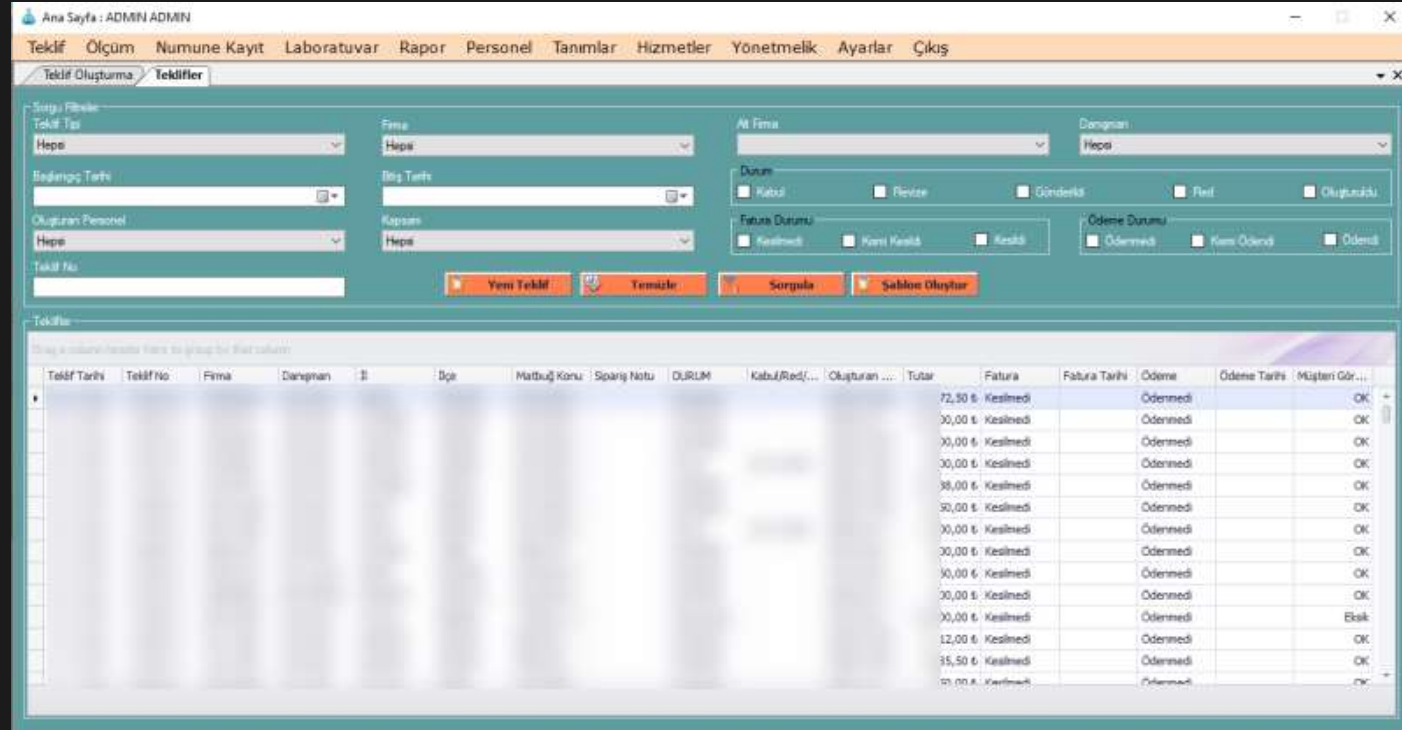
Ana Sayfa : ADMIN ADMIN

Teklif Ölçüm Numune Kayıt Laboratuvar Rapor Personel Tanımlar Hizmetler Yönetmelik Ayarlar Çıkış

Teklif Oluşturma Teklifler

Sorgu Filtreleri
Teklif Tipi
Hepsi
Firma
Hepsi
Alt Firma
Danışman
Hepsi
Başlangıç Tarihi
Bitiş Tarihi
Durum
Kabul Revize Gönderildi Red Oluşturuldu
Oluşturan Personel
Hepsi
Kapsam
Hepsi
Fatura Durumu
Kesilmedi Kısmi Kesildi Kesildi
Ödeme Durumu
Ödenmedi Kısmi Ödendi Ödendi
Teklif No

Yeni Teklif Temizle Sorgula Şablon Oluştur

Teklifler
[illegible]

| Teklif Tarihi | Teklif No | Firma | Danışman | İl | İlçe | Matbuğ Konu | Sipariş Notu | DURUM | Kabul/Red/... | Oluşturan ... | Tutar | Fatura | Fatura Tarihi | Ödeme | Ödeme Tarihi | Müşteri Gör... |
|---|---|---|---|---|---|---|---|---|---|---|---|---|---|---|---|---|
| | | | | | | | | | | | 72,50 ₺ | Kesilmedi | | Ödenmedi | | OK |
| | | | | | | | | | | | 00,00 ₺ | Kesilmedi | | Ödenmedi | | OK |
| | | | | | | | | | | | 00,00 ₺ | Kesilmedi | | Ödenmedi | | OK |
| | | | | | | | | | | | 00,00 ₺ | Kesilmedi | | Ödenmedi | | OK |
| | | | | | | | | | | | 38,00 ₺ | Kesilmedi | | Ödenmedi | | OK |
| | | | | | | | | | | | 50,00 ₺ | Kesilmedi | | Ödenmedi | | OK |
| | | | | | | | | | | | 00,00 ₺ | Kesilmedi | | Ödenmedi | | OK |
| | | | | | | | | | | | 00,00 ₺ | Kesilmedi | | Ödenmedi | | OK |
| | | | | | | | | | | | 50,00 ₺ | Kesilmedi | | Ödenmedi | | OK |
| | | | | | | | | | | | 00,00 ₺ | Kesilmedi | | Ödenmedi | | OK |
| | | | | | | | | | | | 00,00 ₺ | Kesilmedi | | Ödenmedi | | Eksik |
| | | | | | | | | | | | 12,00 ₺ | Kesilmedi | | Ödenmedi | | OK |
| | | | | | | | | | | | 35,50 ₺ | Kesilmedi | | Ödenmedi | | OK |
| | | | | | | | | | | | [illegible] | Kesilmedi | | Ödenmedi | | OK |